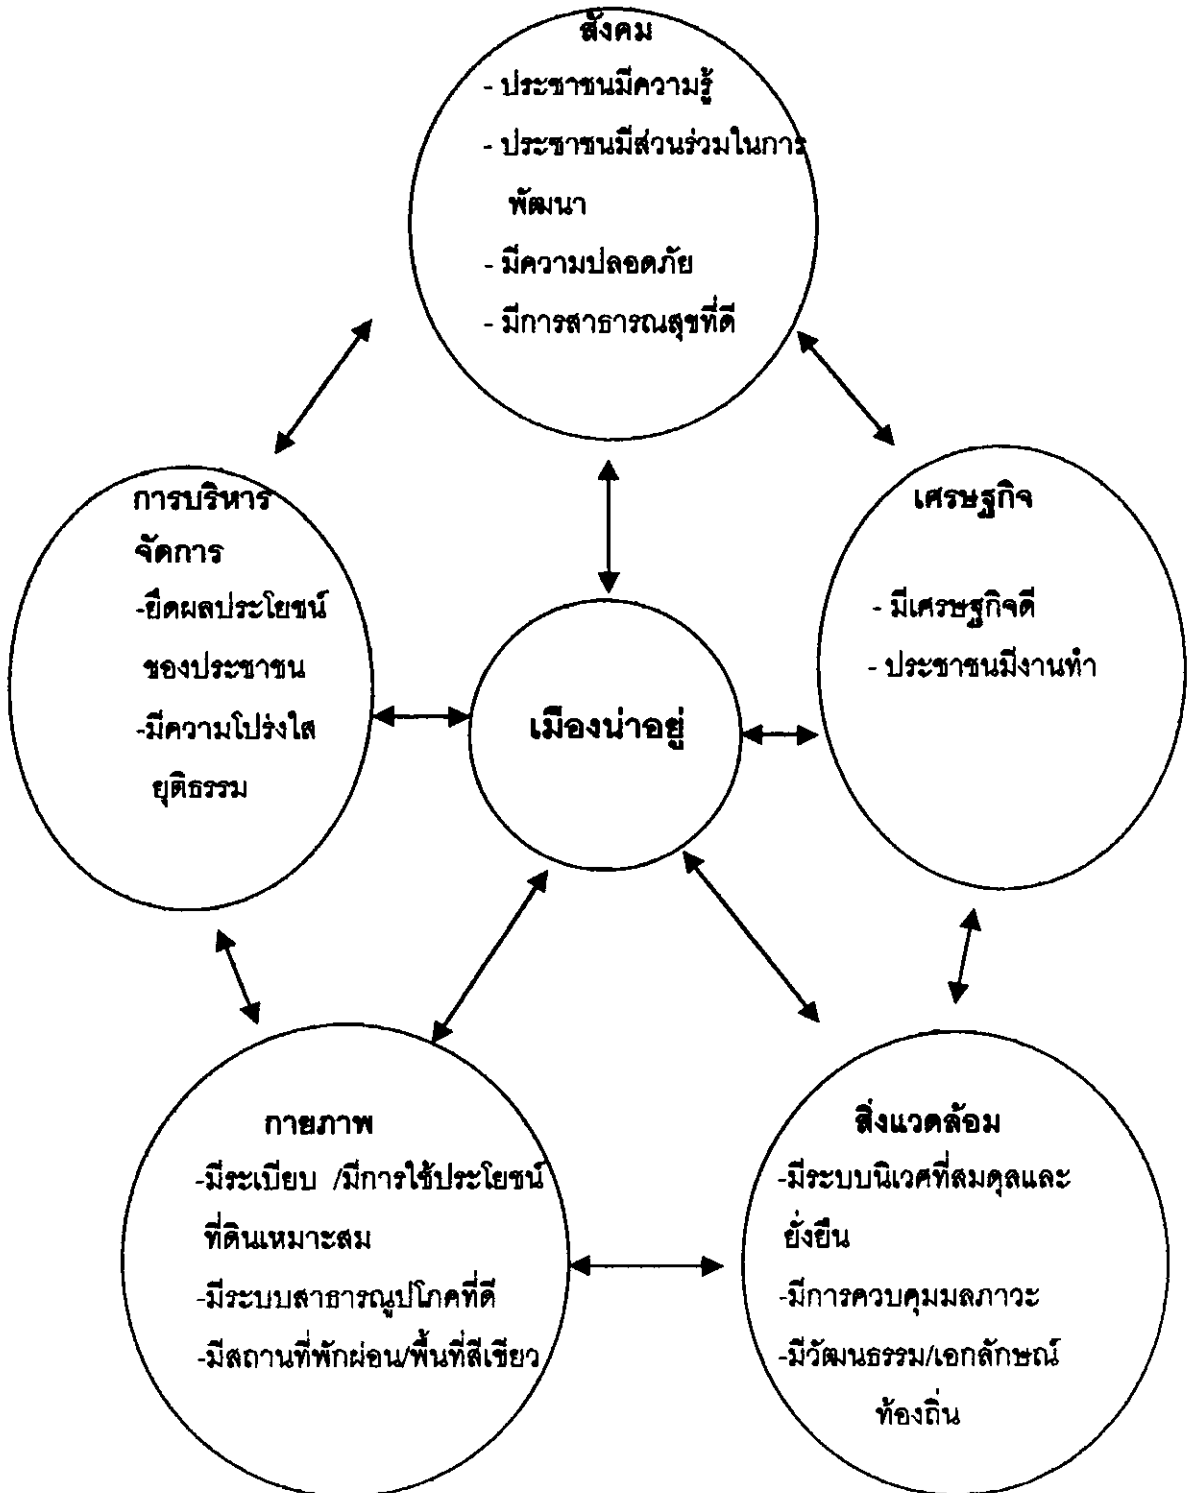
สังคม
- ประชาชนมีความรู้
- ประชาชนมีส่วนร่วมในการพัฒนา
- มีความปลอดภัย
- มีการสาธารณสุขที่ดี

การบริหารจัดการ
-ยึดผลประโยชน์ของประชาชน
-มีความโปร่งใส ยุติธรรม

เมืองน่าอยู่

เศรษฐกิจ
- มีเศรษฐกิจดี
- ประชาชนมีงานทำ

กายภาพ
-มีระเบียบ /มีการใช้ประโยชน์ที่ดินเหมาะสม
-มีระบบสาธารณูปโภคที่ดี
-มีสถานที่พักผ่อน/พื้นที่สีเขียว

สิ่งแวดล้อม
-มีระบบนิเวศที่สมดุลและยั่งยืน
-มีการควบคุมมลภาวะ
-มีวัฒนธรรม/เอกลักษณ์ท้องถิ่น